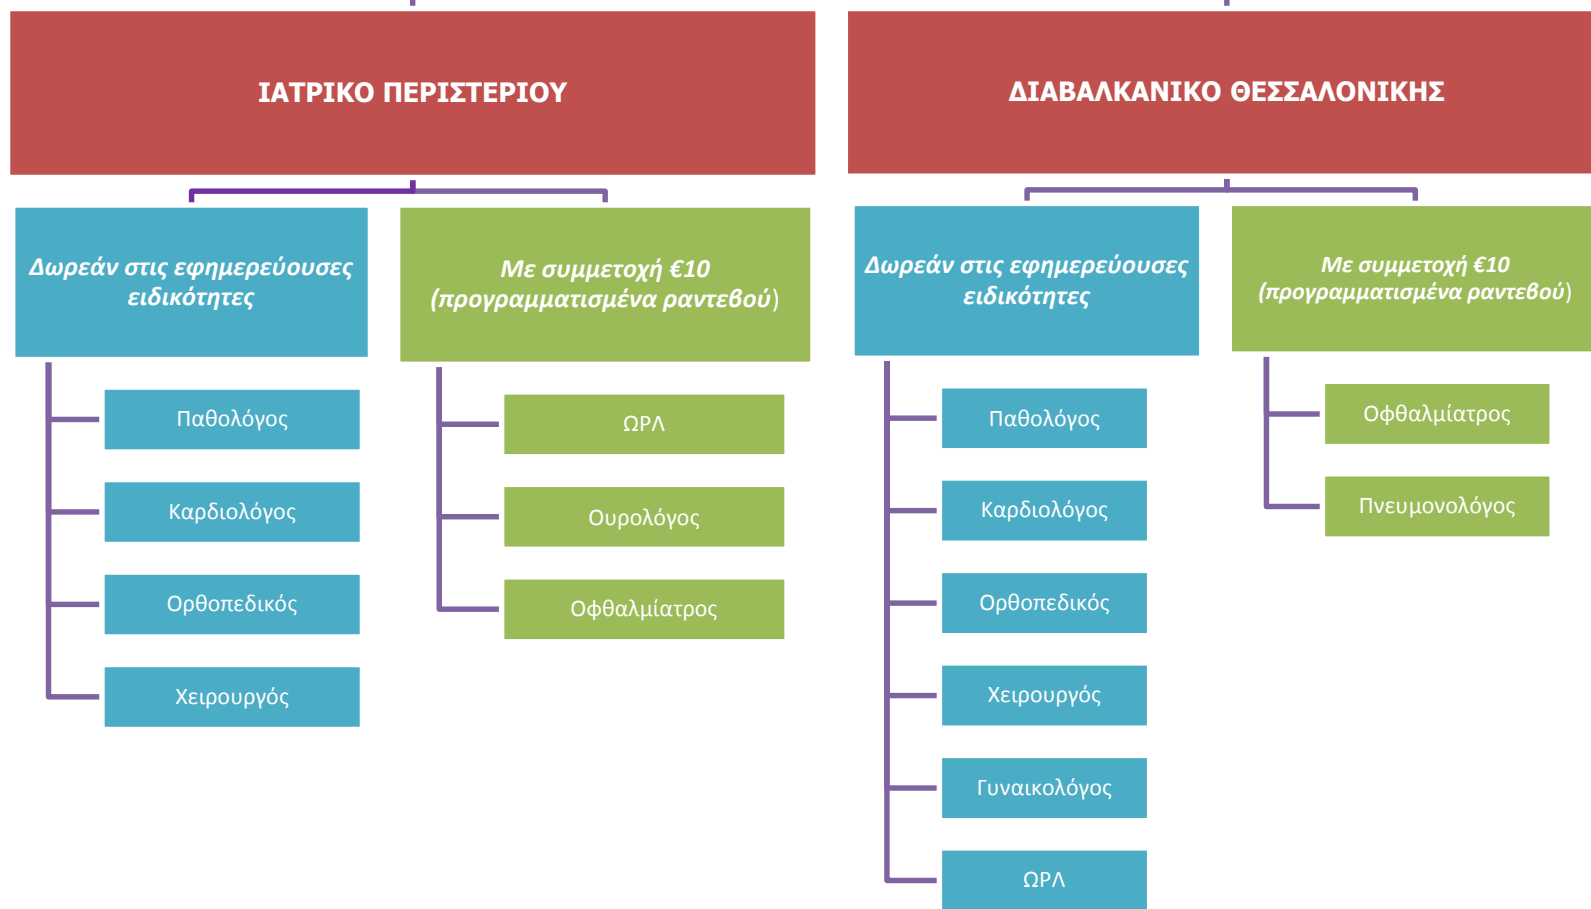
ΙΑΤΡΙΚΟ ΠΕΡΙΣΤΕΡΙΟΥ

Δωρεάν στις εφημερεύουσες ειδικότητες

Παθολόγος

Καρδιολόγος

Ορθοπεδικός

Χειρουργός

Με συμμετοχή €10 (προγραμματισμένα ραντεβού)

ΩΡΛ

Ουρολόγος

Οφθαλμίατρος

ΔΙΑΒΑΛΚΑΝΙΚΟ ΘΕΣΣΑΛΟΝΙΚΗΣ

Δωρεάν στις εφημερεύουσες ειδικότητες

Παθολόγος

Καρδιολόγος

Ορθοπεδικός

Χειρουργός

Γυναικολόγος

ΩΡΛ

Με συμμετοχή €10 (προγραμματισμένα ραντεβού)

Οφθαλμίατρος

Πνευμονολόγος